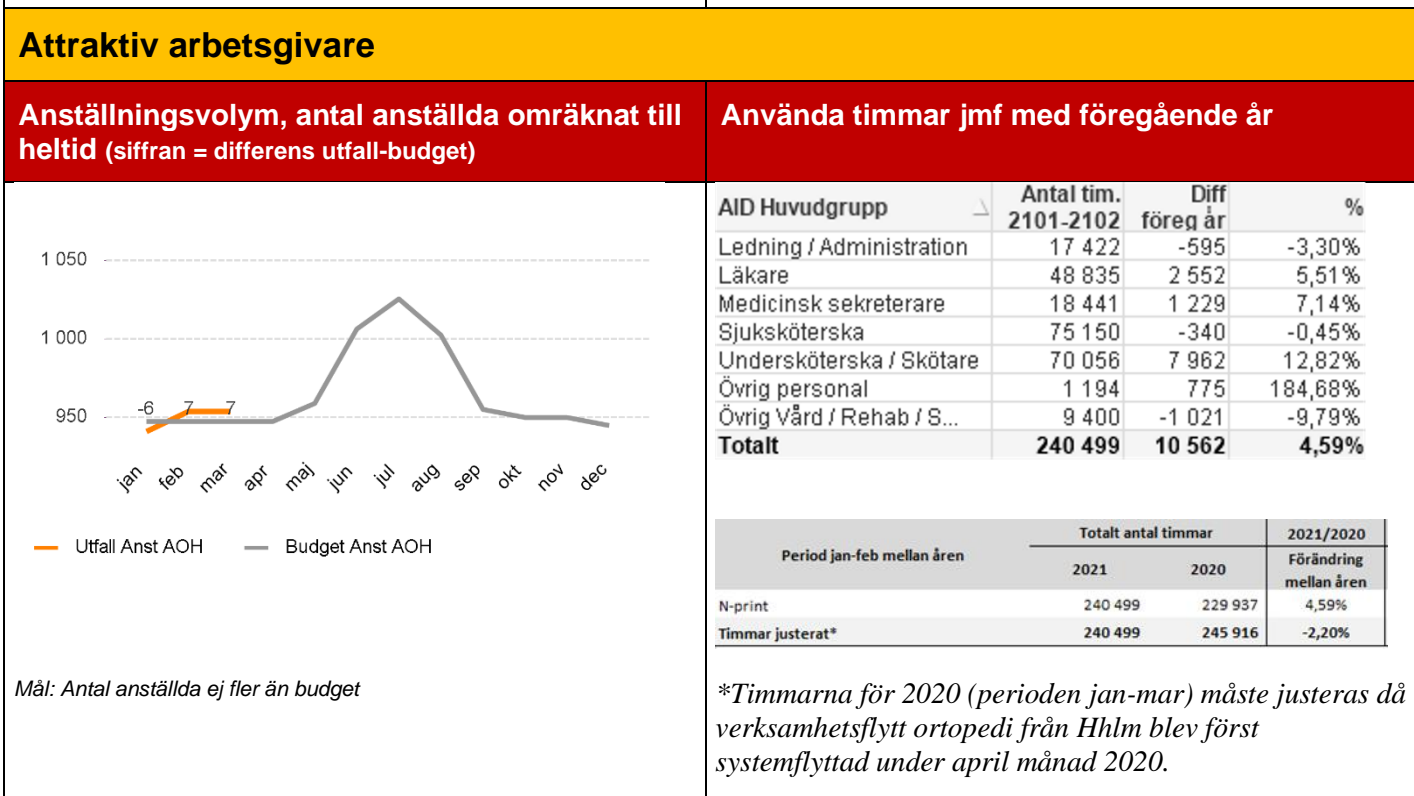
Attraktiv arbetsgivare

Anställningsvolym, antal anställda omräknat till heltid (siffran = differens utfall-budget)

1 050
1 000
950
-6
7
7
jan feb mar apr maj jun jul aug sep okt nov dec

Utfall Anst AOH
Budget Anst AOH

Mål: Antal anställda ej fler än budget

Använda timmar jmf med föregående år

| AID Huvudgrupp | Antal tim. 2101-2102 | Diff föreg år | % |
|---|---|---|---|
| Ledning / Administration | 17 422 | -595 | -3,30% |
| Läkare | 48 835 | 2 552 | 5,51% |
| Medicinsk sekreterare | 18 441 | 1 229 | 7,14% |
| Sjuksköterska | 75 150 | -340 | -0,45% |
| Undersköterska / Skötare | 70 056 | 7 962 | 12,82% |
| Övrig personal | 1 194 | 775 | 184,68% |
| Övrig Vård / Rehab / S... | 9 400 | -1 021 | -9,79% |
| Totalt | 240 499 | 10 562 | 4,59% |

| Period jan-feb mellan åren | Totalt antal timmar 2021 | Totalt antal timmar 2020 | 2021/2020 Förändring mellan åren |
|---|---|---|---|
| N-print | 240 499 | 229 937 | 4,59% |
| Timmar justerat* | 240 499 | 245 916 | -2,20% |

*Timmarna för 2020 (perioden jan-mar) måste justeras då verksamhetsflytt ortopedi från Hhlm blev först systemflyttad under april månad 2020.